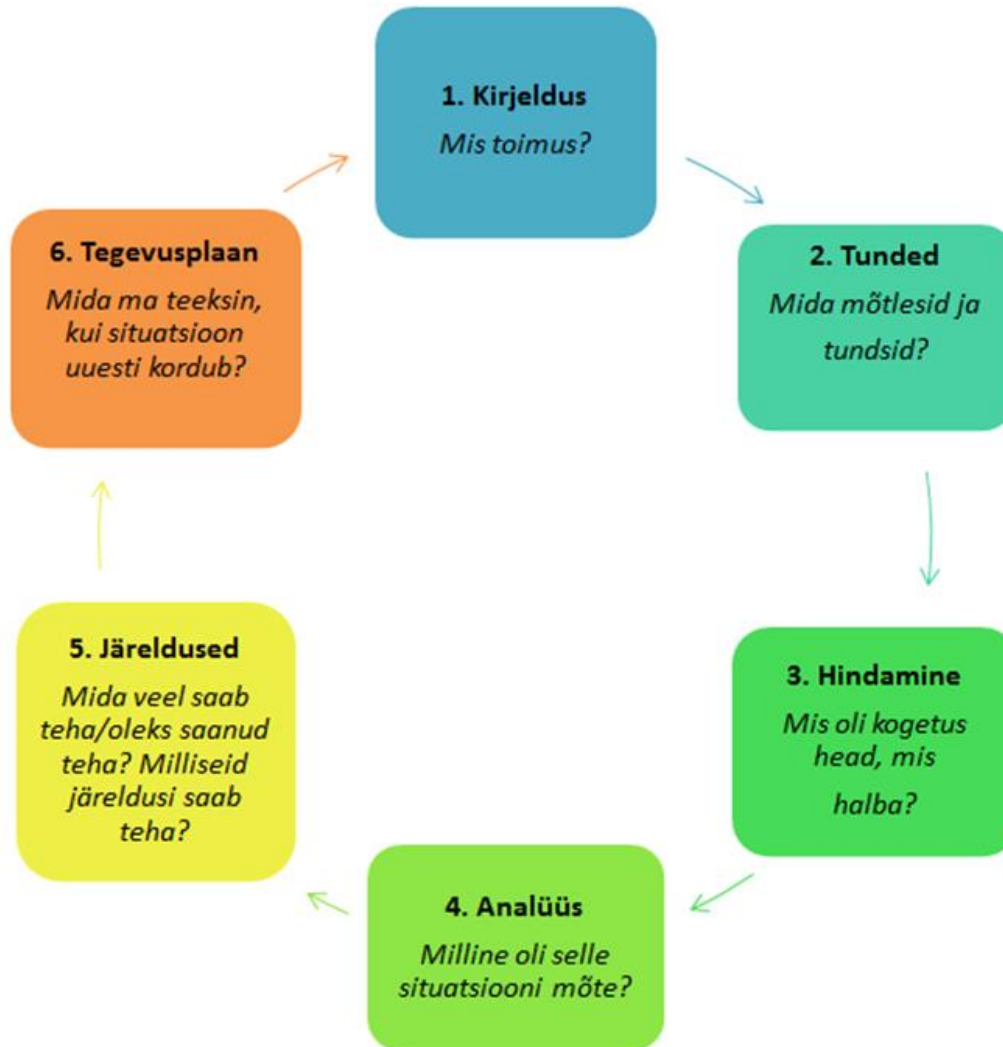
1. Kirjeldus
Mis toimus?

2. Tunded
Mida mõtlesid ja tundsid?

3. Hindamine
Mis oli kogetus head, mis halba?

4. Analüüs
Milline oli selle situatsiooni mõte?

5. Järeldused
Mida veel saab teha/oleks saanud teha? Milliseid järeldusi saab teha?

6. Tegevusplaan
Mida ma teeksin, kui situatsioon uuesti kordub?